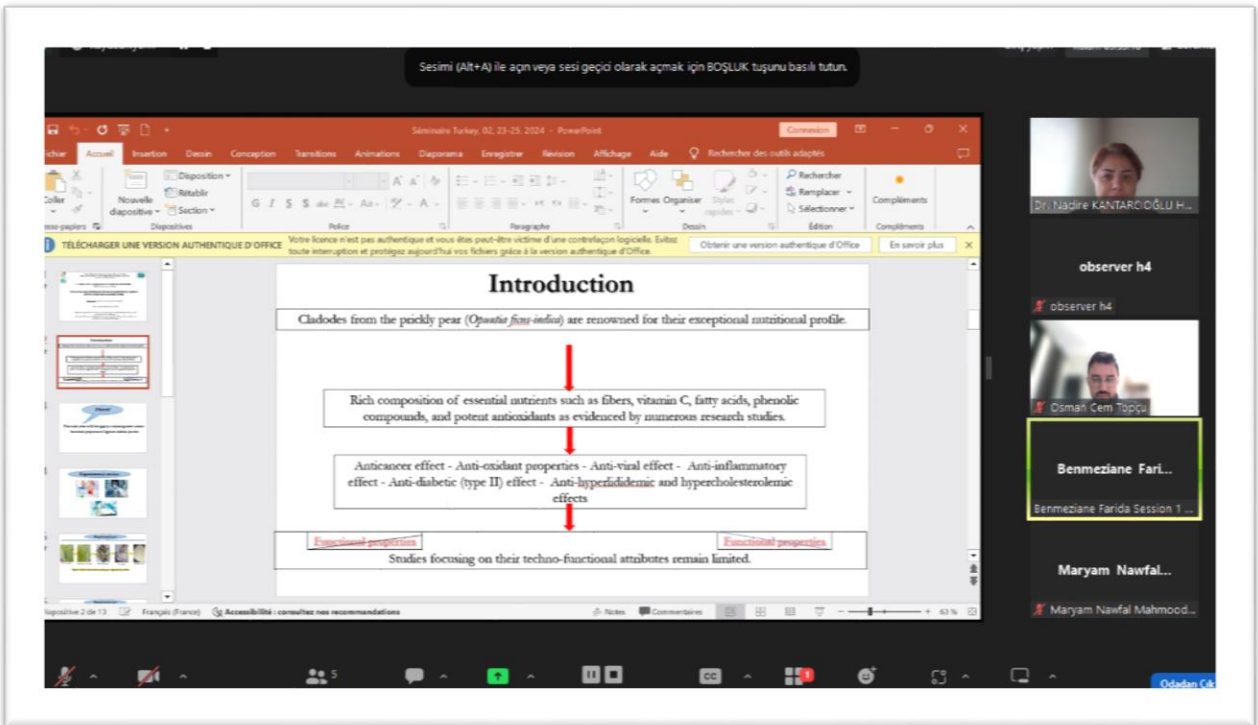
Sesimi (Alt+A) ile açın veya sesi geçici olarak açmak için BOŞLUK tuşunu basılı tutun.

Séminaire Turkey, 02, 23-25, 2024 - PowerPoint

Connexion

Fichier Accueil Insertion Dessin Conception Transitions Animations Diaporama Enregistrer Révision Affichage Aide Rechercher des outils adaptés

Coller Nouvelle diapositive Disposition Rétablir Section Police Paragraphe Formes Organiser Styles rapides Dessin Rechercher Remplacer Sélectionner Édition Compléments

TÉLÉCHARGER UNE VERSION AUTHENTIQUE D'OFFICE Votre licence n'est pas authentique et vous êtes peut-être victime d'une contrefaçon logicielle. Evitez toute interruption et protégez aujourd'hui vos fichiers grâce à la version authentique d'Office. Obtenir une version authentique d'Office En savoir plus

Introduction

Cladodes from the prickly pear (Opuntia ficus-indica) are renowned for their exceptional nutritional profile.

Rich composition of essential nutrients such as fibers, vitamin C, fatty acids, phenolic compounds, and potent antioxidants as evidenced by numerous research studies.

Anticancer effect - Anti-oxidant properties - Anti-viral effect - Anti-inflammatory effect - Anti-diabetic (type II) effect - Anti-hyperlididemic and hypercholesterolemic effects

Functional properties Functional properties

Studies focusing on their techno-functional attributes remain limited.

Diapositive 2 de 13 Français (France) Accessibilité : consultez nos recommandations Notes Commentaires 63 %

Dr. Nadire KANTARCIOĞLU H...

observer h4

observer h4

Osman Cem Topçu

Benmeziane Fari...

Benmeziane Farida Session 1 ...

Maryam Nawfal...

Maryam Nawfal Mahmood...

5

Odadan Çık